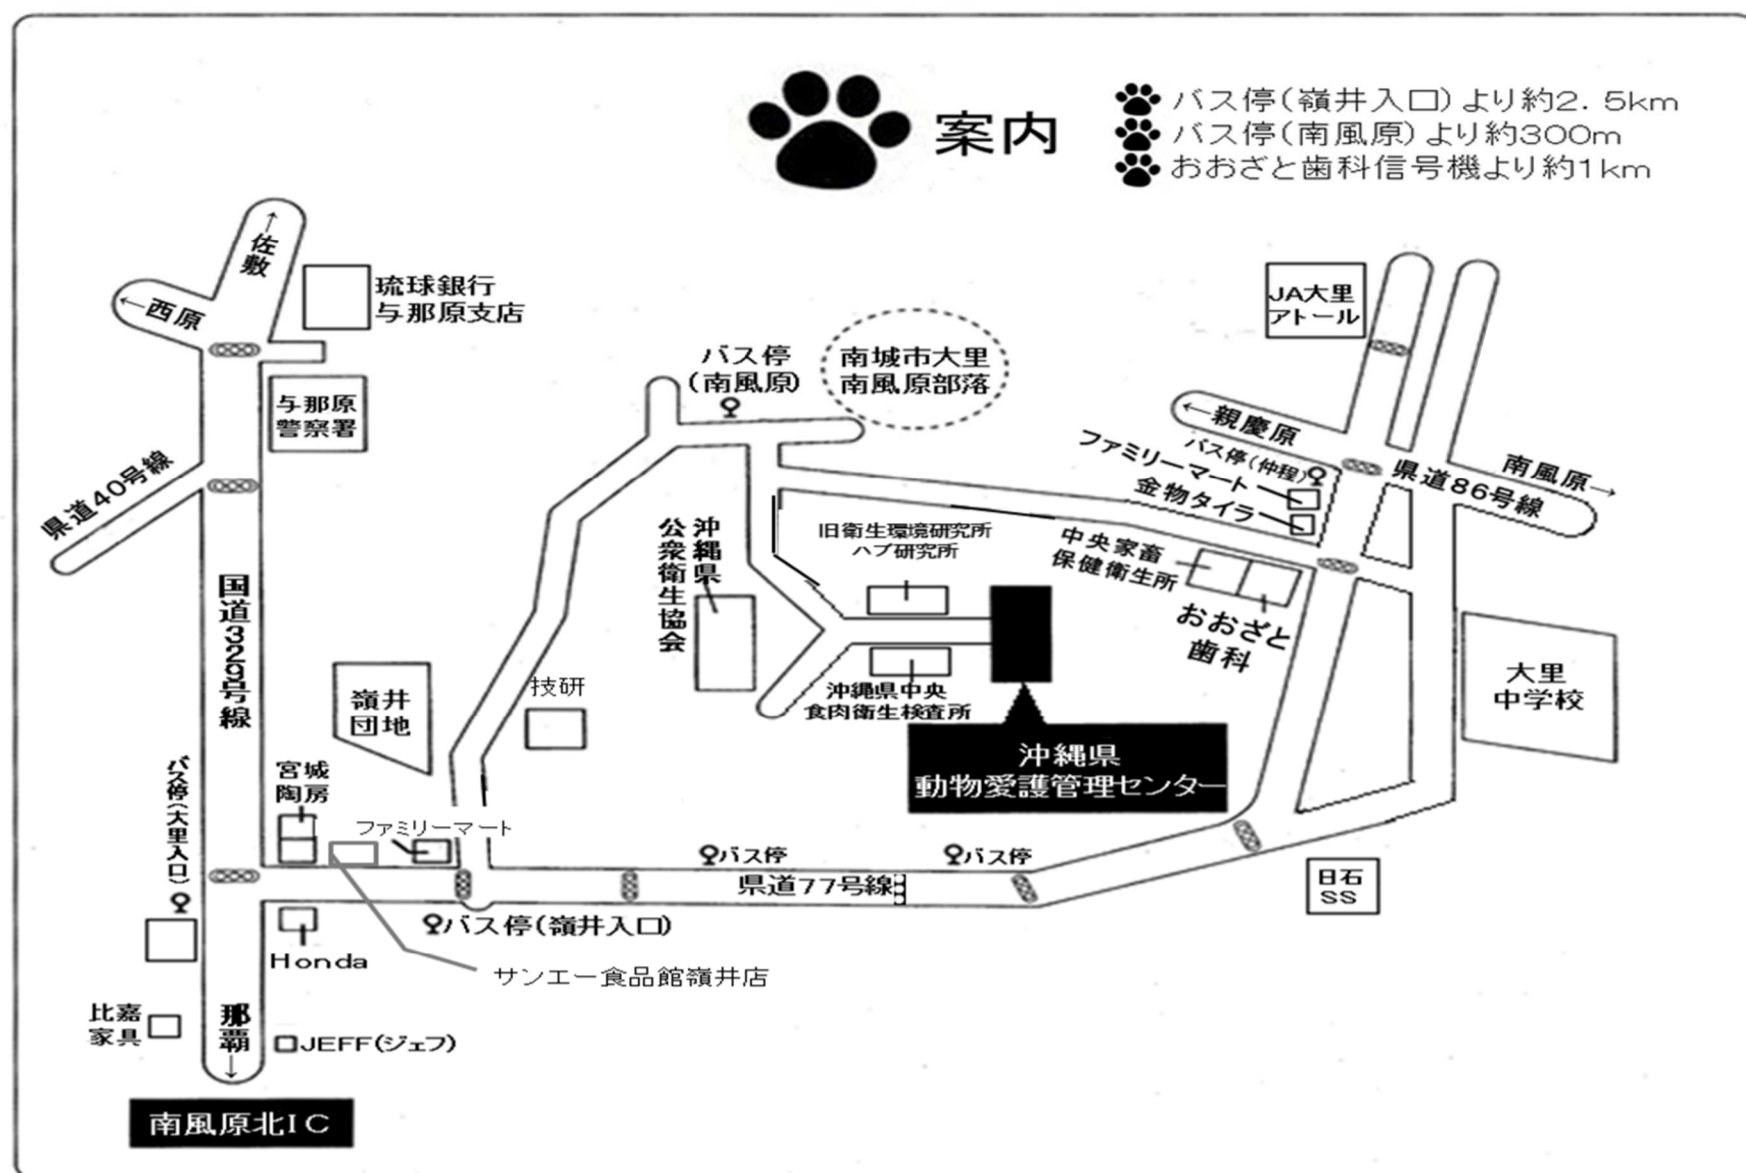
案内

バス停(嶺井入口)より約2.5km
バス停(南風原)より約300m
おおざと歯科信号機より約1km

↑佐敷
←西原
琉球銀行 与那原支店
与那原警察署
県道40号線
国道329号線
バス停(南風原)
南城市大里 南風原部落
JA大里 アトール
←親慶原
バス停(仲程)
ファミリーマート
金物タイラ
県道86号線
南風原→
沖縄県公衆衛生協会
旧衛生環境研究所 ハブ研究所
中央家畜保健衛生所
おおざと歯科
大里中学校
嶺井団地
技研
沖縄県中央食肉衛生検査所
沖縄県 動物愛護管理センター
宮城陶房
ファミリーマート
バス停(大里入口)
バス停
バス停
県道77号線
日石 SS
バス停(嶺井入口)
Honda
サンエー食品館嶺井店
比嘉家具
那覇↓
JEFF(ジェフ)
南風原北IC